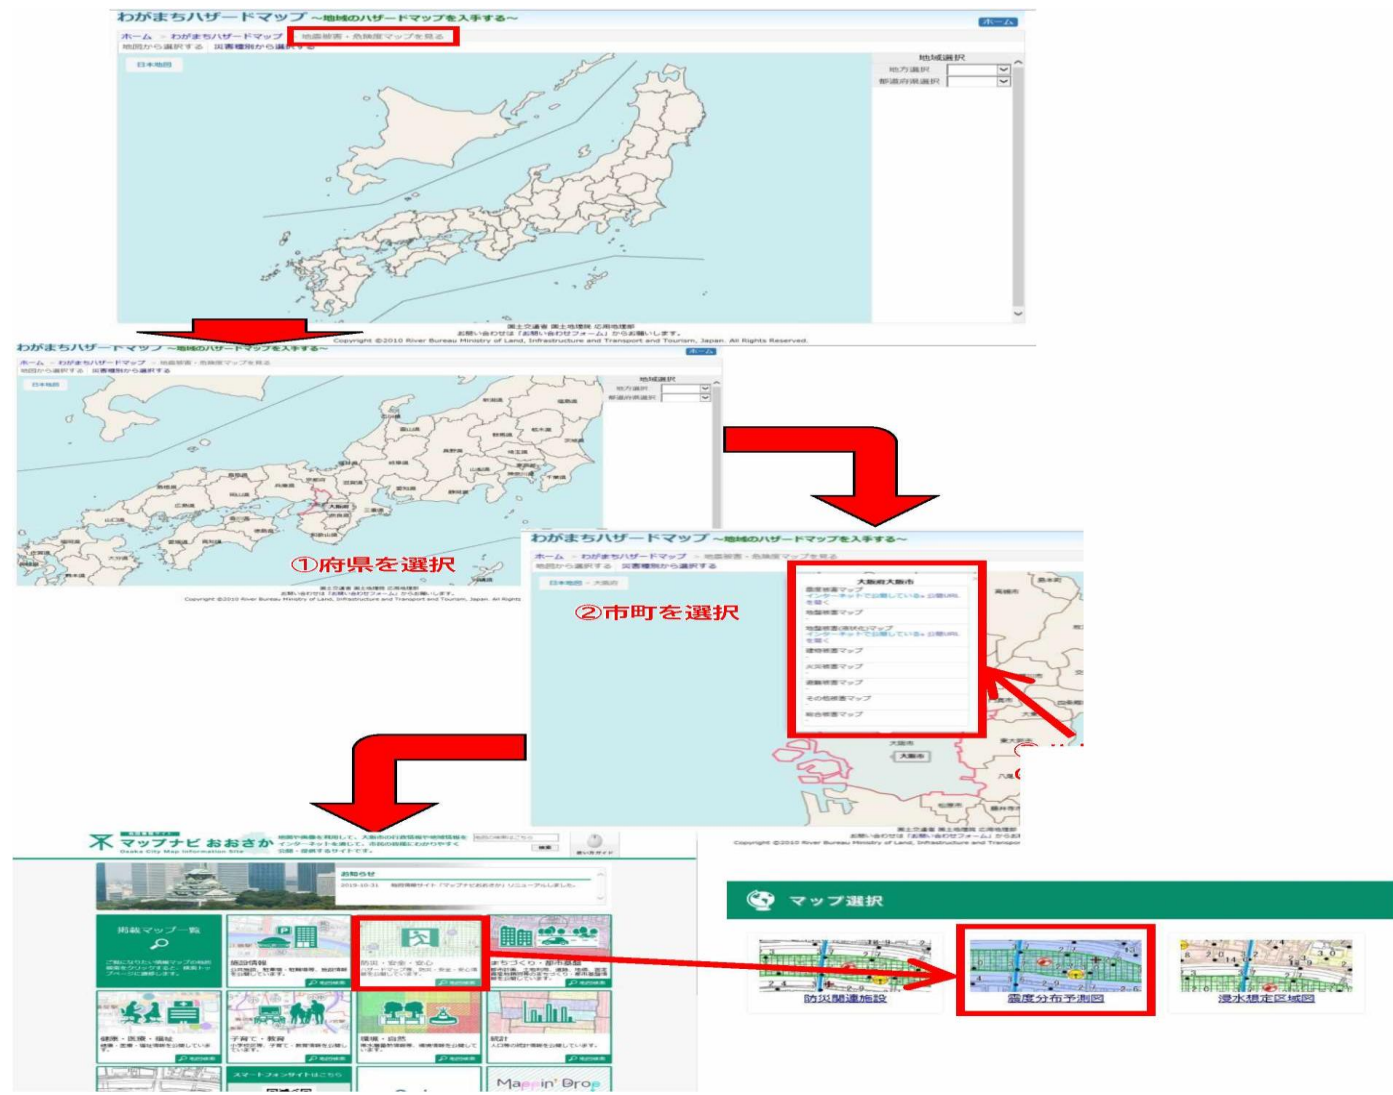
わがまちハザードマップ ～地域のハザードマップを入手する～
ホーム
ホーム > わがまちハザードマップ > 地震被害・危険度マップを見る
地図から選択する　災害種別から選択する
日本地図
地域選択
地方選択
都道府県選択
国土交通省 国土地理院 応用地理部
お問い合わせは「お問い合わせフォーム」からお願いします。
Copyright ©2010 River Bureau Ministry of Land, Infrastructure and Transport and Tourism, Japan. All Rights Reserved.

わがまちハザードマップ ～地域のハザードマップを入手する～
ホーム
①府県を選択

わがまちハザードマップ ～地域のハザードマップを入手する～
ホーム > わがまちハザードマップ > 地震被害・危険度マップを見る
地図から選択する　災害種別から選択する
日本地図 > 大阪府
②市町を選択
大阪府大阪市
震度被害マップ
地盤被害マップ
建物被害マップ
火災被害マップ
避難被害マップ
その他被害マップ
総合被害マップ
大阪市

マップナビ おおさか
Osaka City Map Information Site
お知らせ
用途マップ一覧
施設情報
防災・安全・安心
まちづくり・都市基盤
健康・医療・福祉
子育て・教育
環境・自然
統計
スマートフォンサイトはこちら
Mappin' Drop

マップ選択
防災関連施設
震度分布予測図
浸水想定区域図